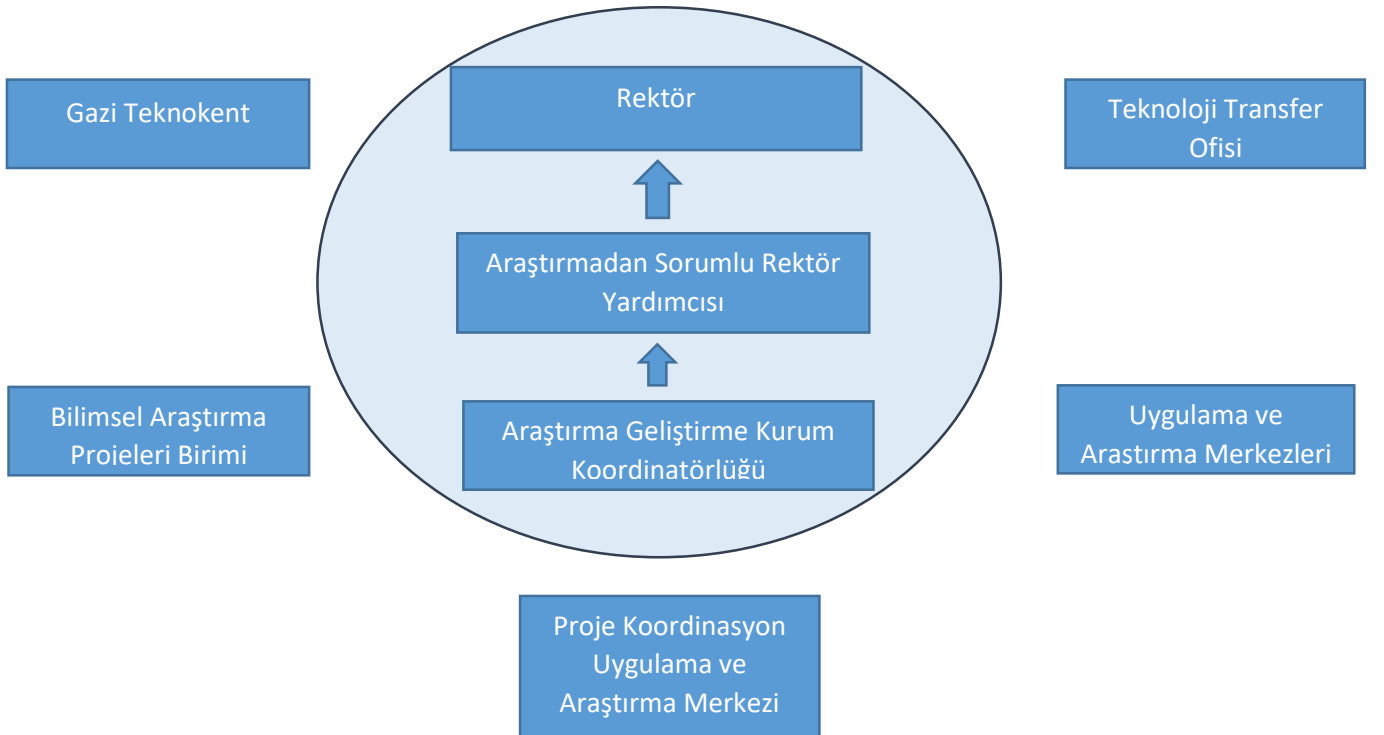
Gazi Teknokent

Rektör

Teknoloji Transfer Ofisi

Araştırmadan Sorumlu Rektör Yardımcısı

Bilimsel Araştırma Projeleri Birimi

Araştırma Geliştirme Kurum Koordinatörlüğü

Uygulama ve Araştırma Merkezleri

Proje Koordinasyon Uygulama ve Araştırma Merkezi